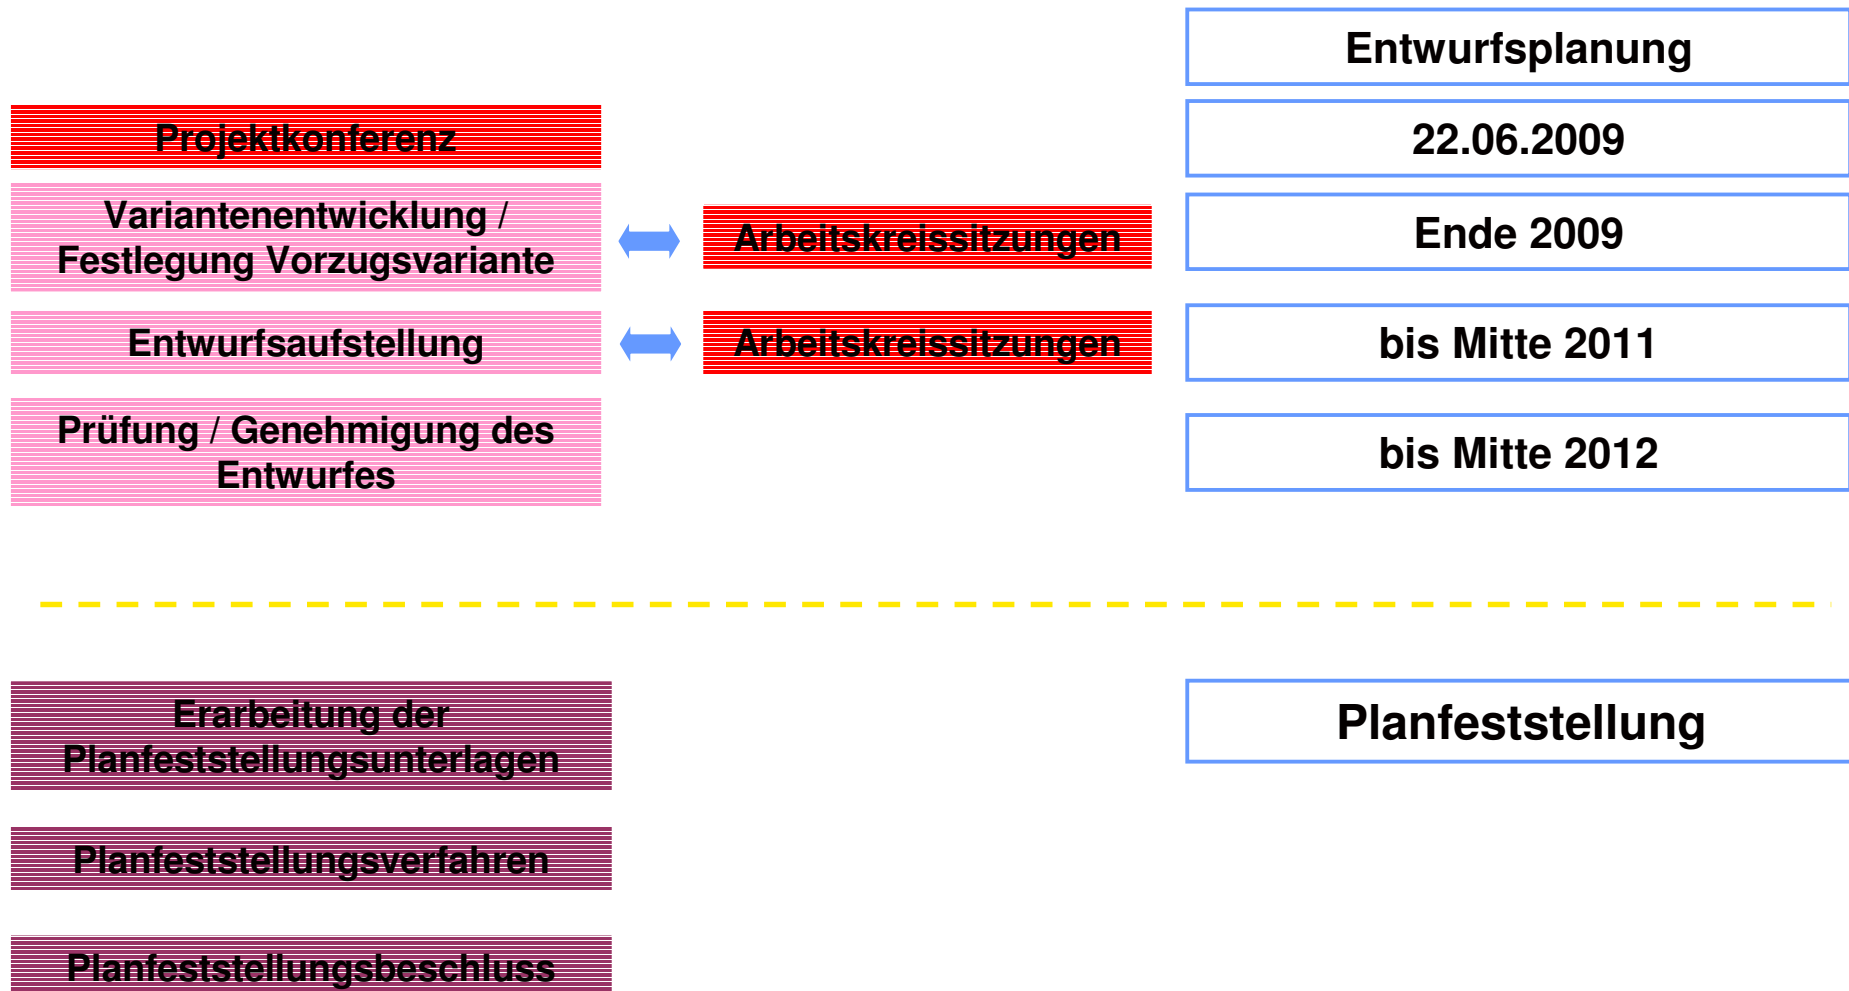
Entwurfsplanung

Projektkonferenz

22.06.2009

Variantenentwicklung / Festlegung Vorzugsvariante

Arbeitskreissitzungen

Ende 2009

Entwurfsaufstellung

Arbeitskreissitzungen

bis Mitte 2011

Prüfung / Genehmigung des Entwurfes

bis Mitte 2012

Erarbeitung der Planfeststellungsunterlagen

Planfeststellung

Planfeststellungsverfahren

Planfeststellungsbeschluss